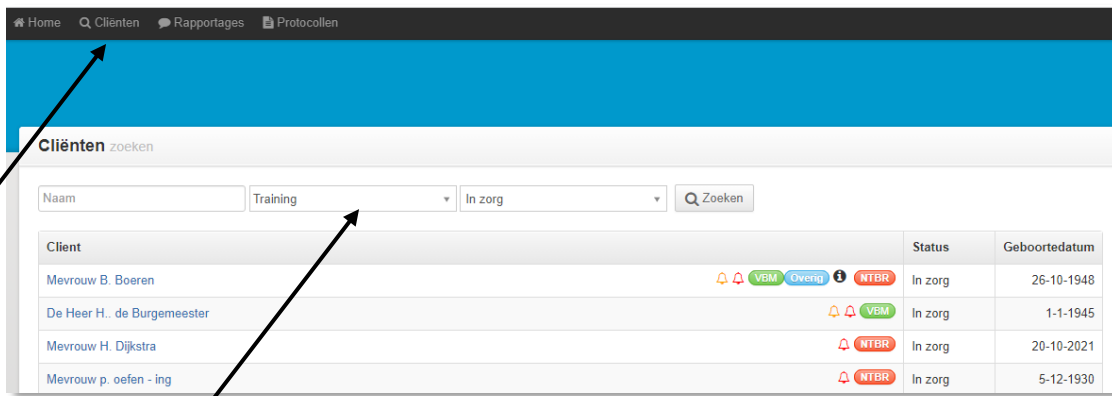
Home Cliënten Rapportages Protocollen

Cliënten zoeken

Naam Training In zorg Zoeken

| Client | | Status | Geboortedatum |
|---|---|---|---|
| Mevrouw B. Boeren | VBM Overig NTBR | In zorg | 26-10-1948 |
| De Heer H.. de Burgemeester | VBM | In zorg | 1-1-1945 |
| Mevrouw H. Dijkstra | NTBR | In zorg | 20-10-2021 |
| Mevrouw p. oefen - ing | NTBR | In zorg | 5-12-1930 |